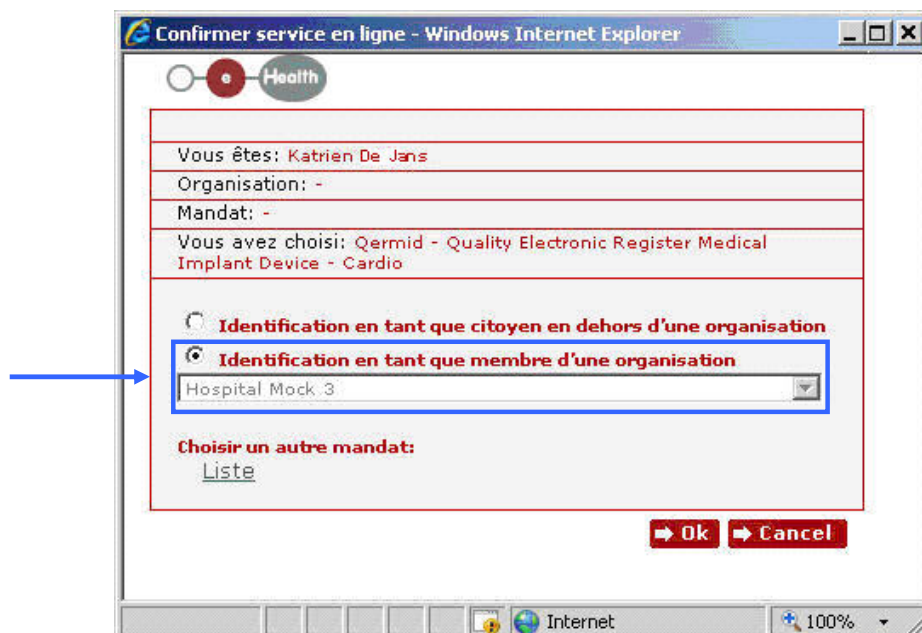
Confirmer service en ligne - Windows Internet Explorer

e Health

Vous êtes: Katrien De Jans

Organisation: -

Mandat: -

Vous avez choisi: Qermid - Quality Electronic Register Medical Implant Device - Cardio

Identification en tant que citoyen en dehors d'une organisation

Identification en tant que membre d'une organisation

Hospital Mock 3

Choisir un autre mandat:

Liste

Ok Cancel

Internet 100%